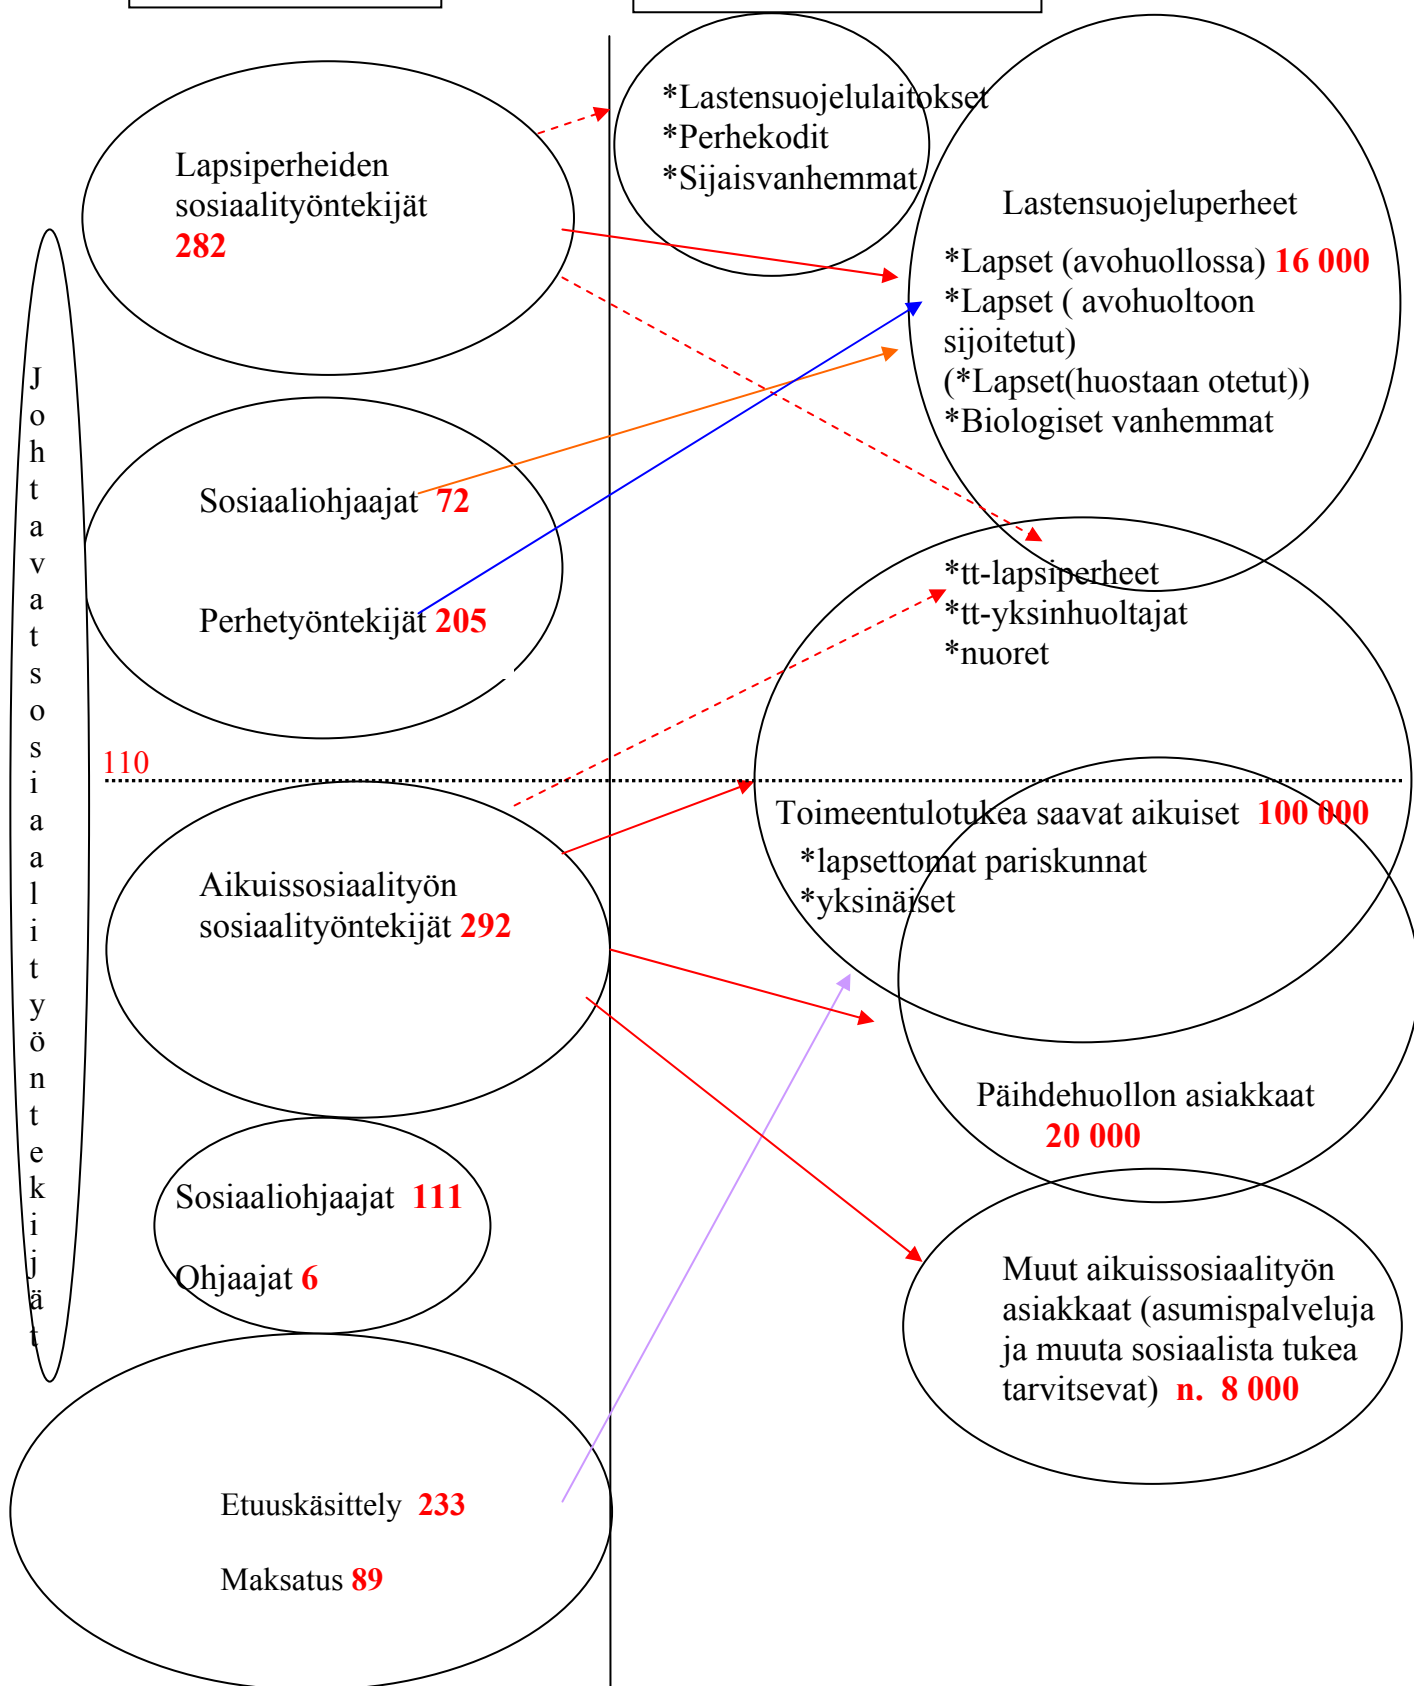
Lapsiperheiden sosiaalityöntekijät 282

*Lastensuojelulaitokset
*Perhekodit
*Sijaisvanhemmat

Lastensuojeluperheet
*Lapset (avohuollossa) 16 000
*Lapset ( avohuoltoon sijoitetut)
(*Lapset(huostaan otetut))
*Biologiset vanhemmat

Johtavat sosiaalityöntekijät

Sosiaaliohjaajat 72

Perhetyöntekijät 205

*tt-lapsiperheet
*tt-yksinhuoltajat
*nuoret

110

Toimeentulotukea saavat aikuiset 100 000
*lapsettomat pariskunnat
*yksinäiset

Aikuissosiaalityön sosiaalityöntekijät 292

Päihdehuollon asiakkaat 20 000

Sosiaaliohjaajat 111

Ohjaajat 6

Muut aikuissosiaalityön asiakkaat (asumispalveluja ja muuta sosiaalista tukea tarvitsevat) n. 8 000

Etuuskäsittely 233

Maksatus 89